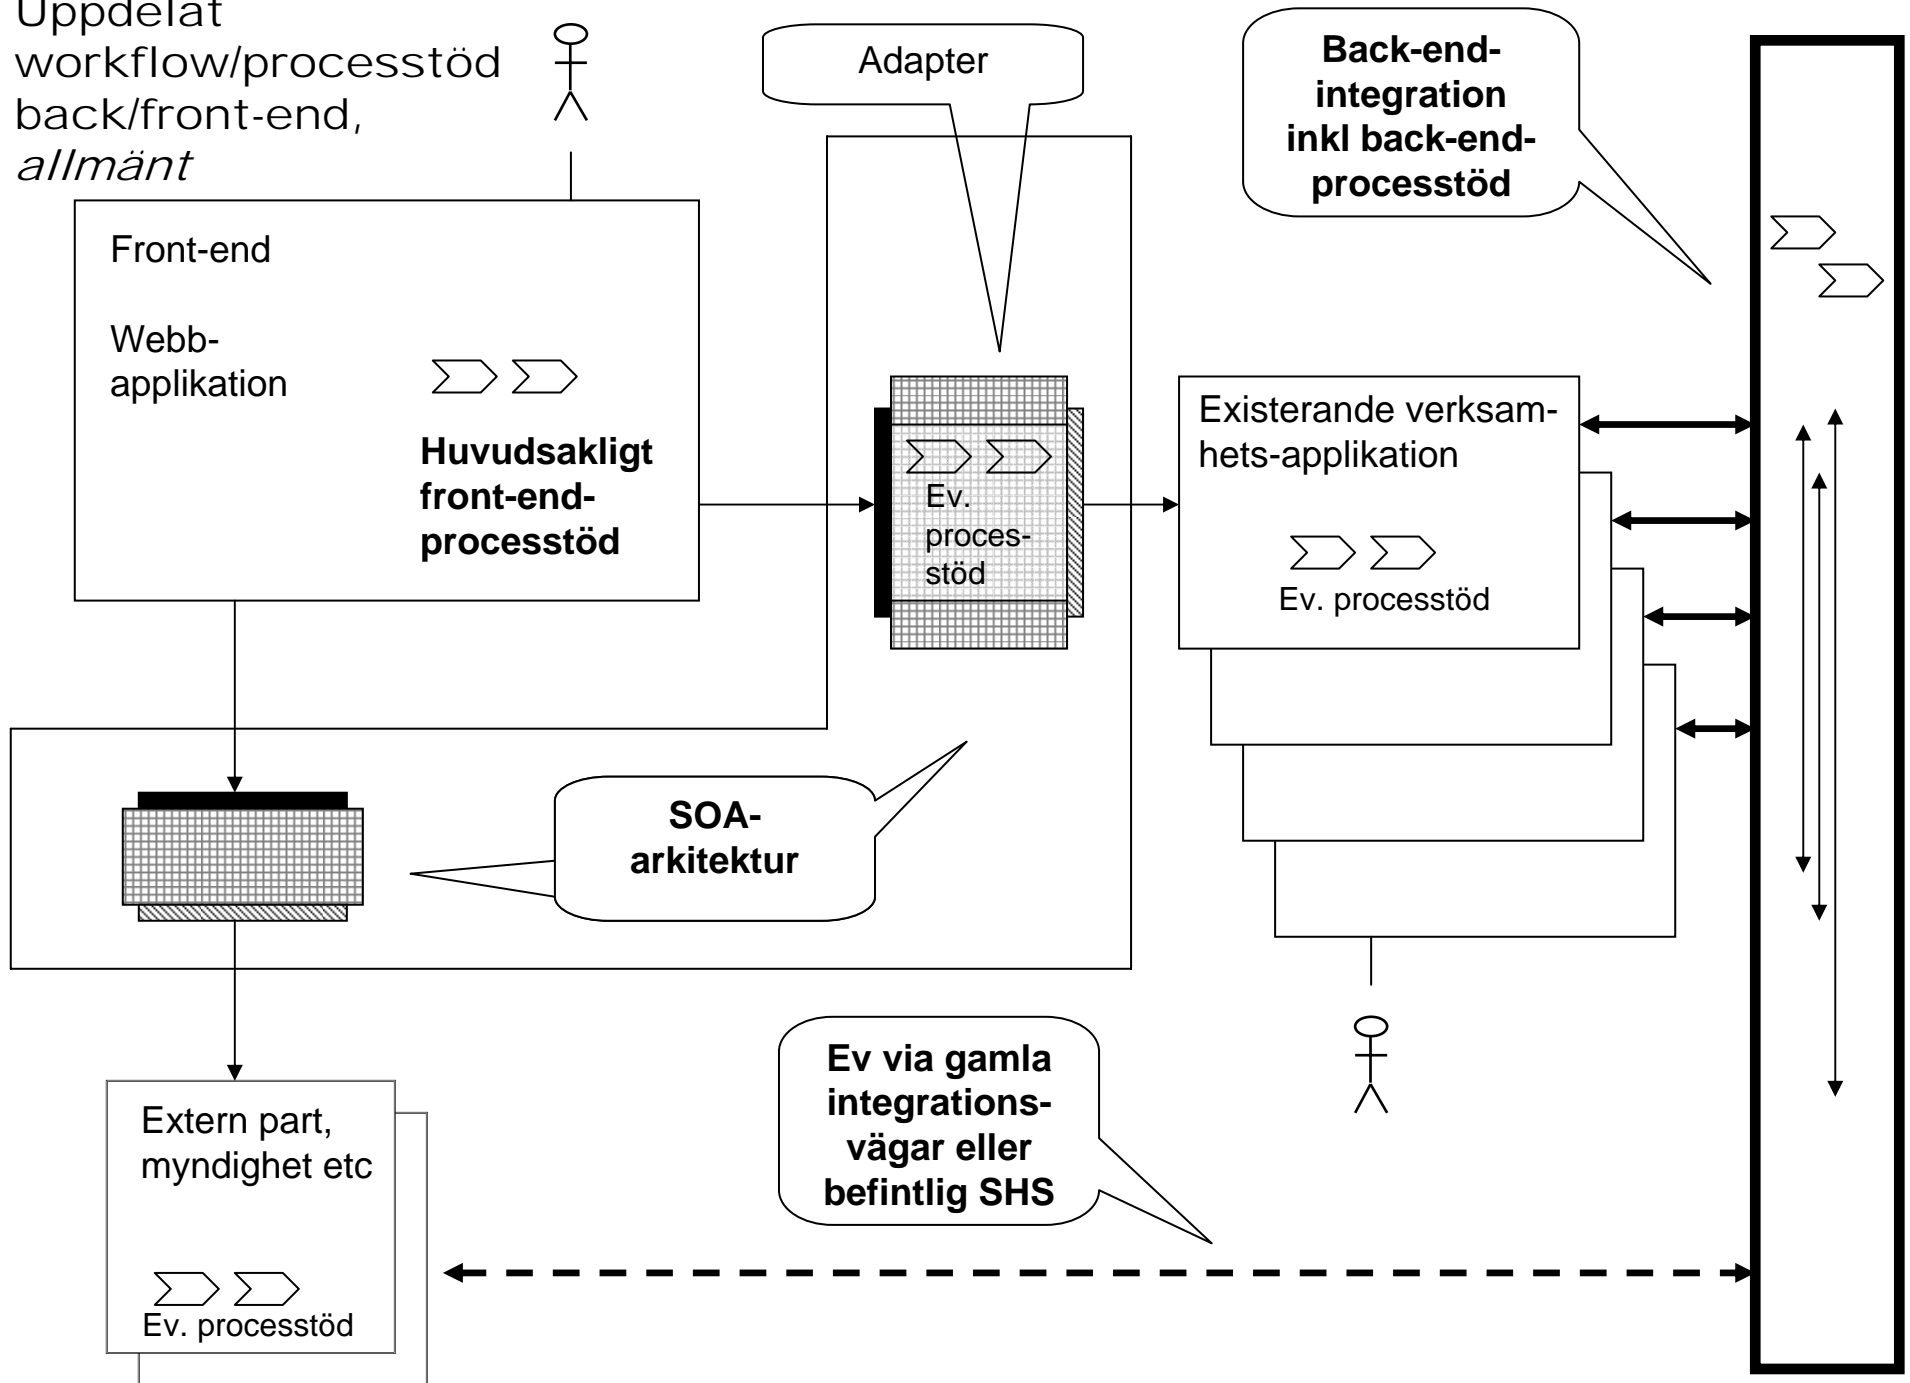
Uppdelat workflow/processtöd back/front-end, *allmänt*

Adapter

Back-end-integration inkl back-end-processtöd

Front-end

Webb-applikation

Huvudsakligt front-end-processtöd

Ev. processtöd

Existerande verksamhets-applikation

Ev. processtöd

SOA-arkitektur

Ev via gamla integrationsvägar eller befintlig SHS

Extern part, myndighet etc

Ev. processtöd